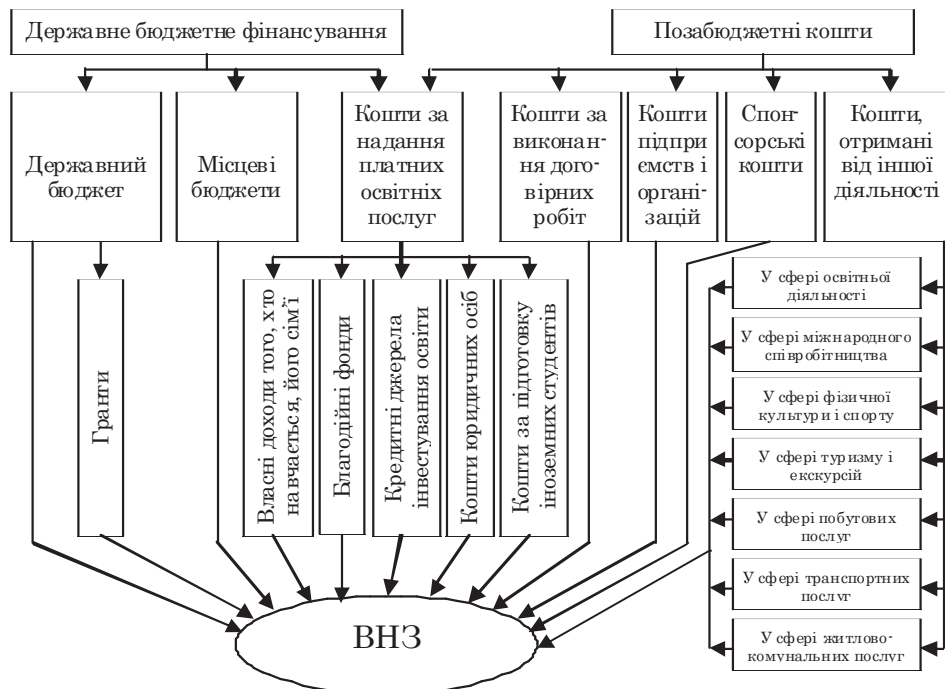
Державне бюджетне фінансування

Позабюджетні кошти

Державний бюджет

Місцеві бюджети

Кошти за надання платних освітніх послуг

Кошти за виконання договірних робіт

Кошти підприємств і організацій

Спонсорські кошти

Кошти, отримані від іншої діяльності

Гранти

Власні доходи того, хто навчається, його сім'ї

Благодійні фонди

Кредитні джерела інвестування освіти

Кошти юридичних осіб

Кошти за підготовку іноземних студентів

У сфері освітньої діяльності

У сфері міжнародного співробітництва

У сфері фізичної культури і спорту

У сфері туризму і екскурсій

У сфері побутових послуг

У сфері транспортних послуг

У сфері житлово-комунальних послуг

ВНЗ